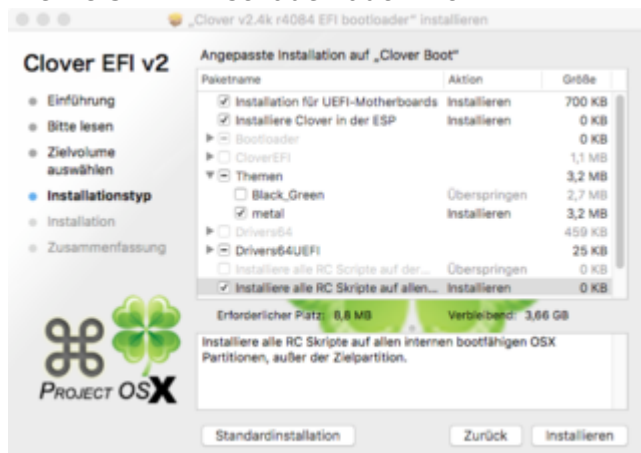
„Clover v2.4k r4084 EFI bootloader" installieren

Clover EFI v2

Einführung
Bitte lesen
Zielvolume auswählen
Installationstyp
Installation
Zusammenfassung

Angepasste Installation auf „Clover Boot"

| Paketname | Aktion | Größe |
|---|---|---|
| Installation für UEFI-Motherboards | Installieren | 700 KB |
| Installiere Clover in der ESP | Installieren | 0 KB |
| Bootloader | | 0 KB |
| CloverEFI | | 1,1 MB |
| Themen | | 3,2 MB |
| Black_Green | Überspringen | 2,7 MB |
| metal | Installieren | 3,2 MB |
| Drivers64 | | 459 KB |
| Drivers64UEFI | | 25 KB |
| Installiere alle RC Scripte auf der... | Überspringen | 0 KB |
| Installiere alle RC Skripte auf allen... | Installieren | 0 KB |

Erforderlicher Platz: 8,8 MB    Verbleibend: 3,66 GB

Installiere alle RC Skripte auf allen internen bootfähigen OSX Partitionen, außer der Zielpartition.

PROJECT OSX

Standardinstallation    Zurück    Installieren